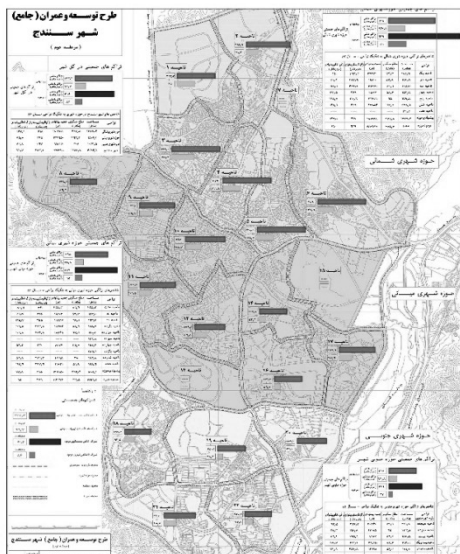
طرح توسعه و عمران (جامع) شهر سنندج

(مرحله دوم)

حوزه شهری شمالی

حوزه شهری میانی

حوزه شهری جنوبی

ناحیه ۱

ناحیه ۲

ناحیه ۳

ناحیه ۴

ناحیه ۵

ناحیه ۶

ناحیه ۷

ناحیه ۸

ناحیه ۹

ناحیه ۱۰

ناحیه ۱۱

ناحیه ۱۲

ناحیه ۱۳

ناحیه ۱۴

ناحیه ۱۵

ناحیه ۱۶

ناحیه ۱۷

ناحیه ۱۸

ناحیه ۱۹

ناحیه ۲۰

ناحیه ۲۱

ناحیه ۲۲

ناحیه ۲۳

ناحیه ۲۴

مراکز های جمعیتی در کل شهر

مراکز های جمعیتی حوزه شهری شمالی

مراکز های جمعیتی حوزه شهری میانی

مراکز های جمعیتی حوزه شهری جنوبی

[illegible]

طرح توسعه و عمران (جامع) شهر سنندج